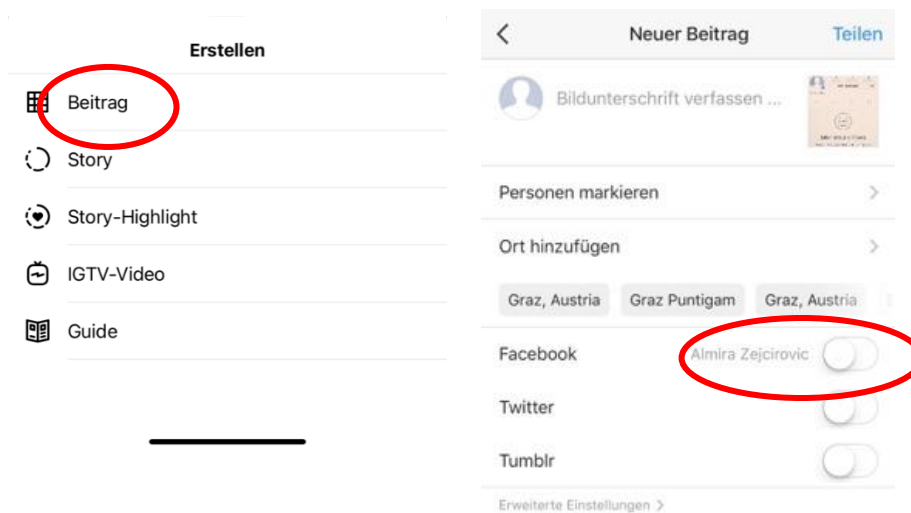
Erstellen

Beitrag

Story

Story-Highlight

IGTV-Video

Guide

<

Neuer Beitrag

Teilen

Bildunterschrift verfassen ...

Personen markieren

Ort hinzufügen

Graz, Austria

Graz Puntigam

Graz, Austria

Facebook

Almira Zejcirovic

Twitter

Tumblr

Erweiterte Einstellungen >